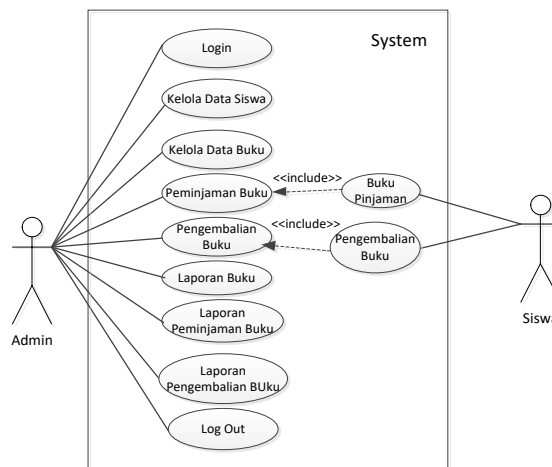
System

Login

Kelola Data Siswa

Kelola Data Buku

Peminjaman Buku

<<include>>

Buku Pinjaman

Pengembalian Buku

<<include>>

Pengembalian Buku

Laporan Buku

Laporan Peminjaman Buku

Laporan Pengembalian BUku

Log Out

Admin

Siswa